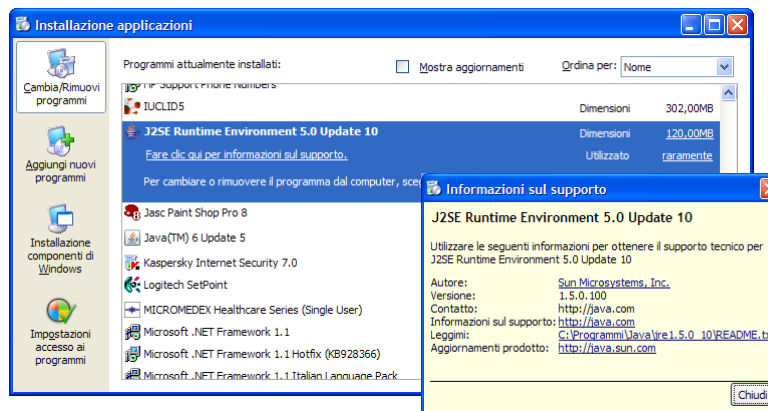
Installazione applicazioni

Cambia/Rimuovi programmi

Aggiungi nuovi programmi

Installazione componenti di Windows

Impostazioni accesso ai programmi

Programmi attualmente installati:

Mostra aggiornamenti

Ordina per: Nome

HP Support Phone Numbers

IUCLID5 Dimensioni 302,00MB

J2SE Runtime Environment 5.0 Update 10 Dimensioni 120,00MB

Fare clic qui per informazioni sul supporto. Utilizzato raramente

Per cambiare o rimuovere il programma dal computer, sce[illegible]

Jasc Paint Shop Pro 8

Java(TM) 6 Update 5

Kaspersky Internet Security 7.0

Logitech SetPoint

MICROMEDEX Healthcare Series (Single User)

Microsoft .NET Framework 1.1

Microsoft .NET Framework 1.1 Hotfix (KB928366)

Microsoft .NET Framework 1.1 Italian Language Pack

Informazioni sul supporto

J2SE Runtime Environment 5.0 Update 10

Utilizzare le seguenti informazioni per ottenere il supporto tecnico per J2SE Runtime Environment 5.0 Update 10

Autore: Sun Microsystems, Inc.
Versione: 1.5.0.100
Contatto: http://java.com
Informazioni sul supporto: http://java.com
Leggimi: C:\Programmi\Java\jre1.5.0_10\README.t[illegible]
Aggiornamenti prodotto: http://java.sun.com

Chiudi